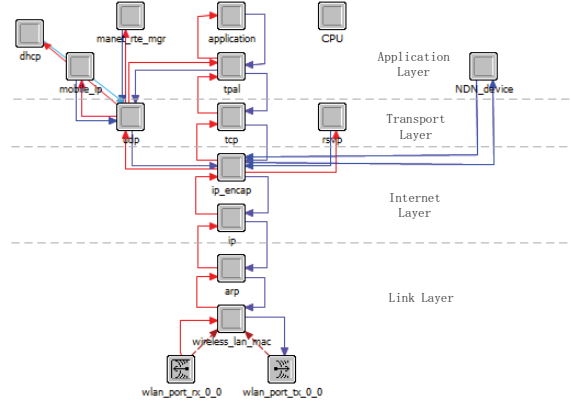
dhcp

manet_rte_mgr

application

CPU

Application Layer

mobile_ip

tpal

NDN_device

udp

Transport Layer

tcp

rsvp

ip_encap

Internet Layer

ip

arp

Link Layer

wireless_lan_mac

wlan_port_rx_0_0

wlan_port_tx_0_0